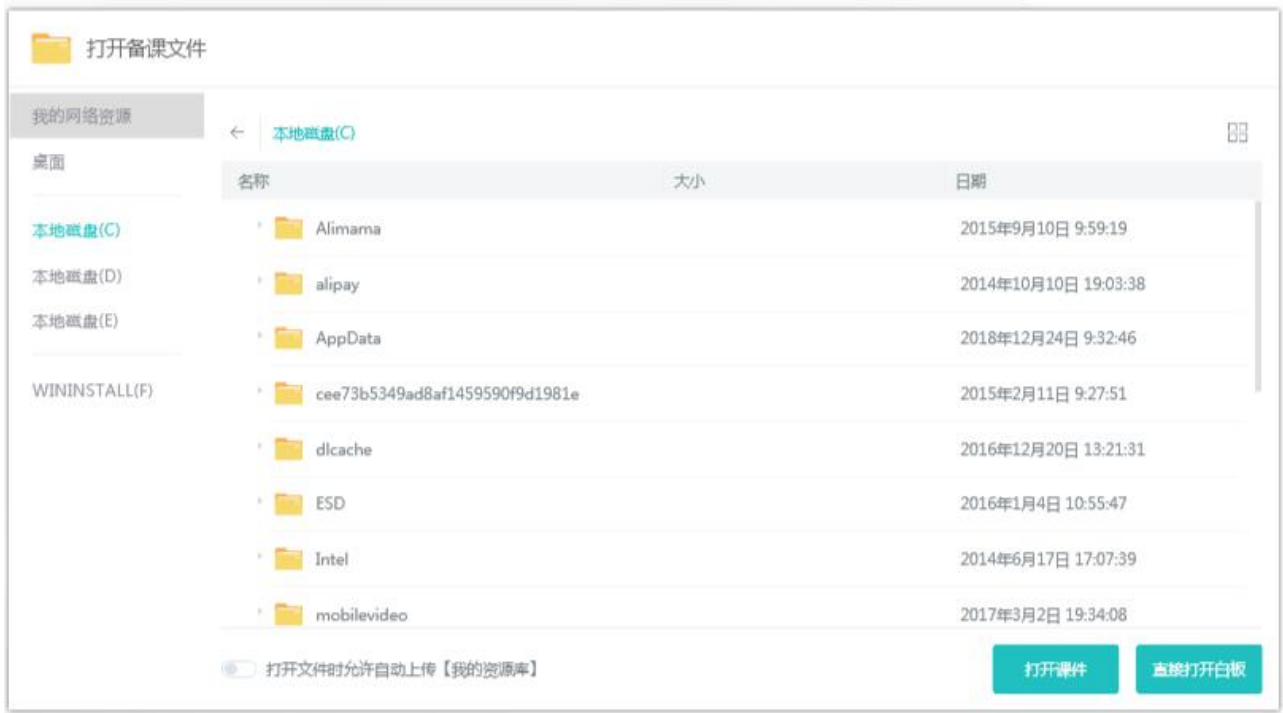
打开备课文件

我的网络资源
桌面
本地磁盘(C)
本地磁盘(D)
本地磁盘(E)
WININSTALL(F)

← 本地磁盘(C)

| 名称 | 大小 | 日期 |
|---|---|---|
| Alimama | | 2015年9月10日 9:59:19 |
| alipay | | 2014年10月10日 19:03:38 |
| AppData | | 2018年12月24日 9:32:46 |
| cee73b5349ad8af1459590f9d1981e | | 2015年2月11日 9:27:51 |
| dlcache | | 2016年12月20日 13:21:31 |
| ESD | | 2016年1月4日 10:55:47 |
| Intel | | 2014年6月17日 17:07:39 |
| mobilevideo | | 2017年3月2日 19:34:08 |

打开文件时允许自动上传【我的资源库】

打开课件
直接打开白板